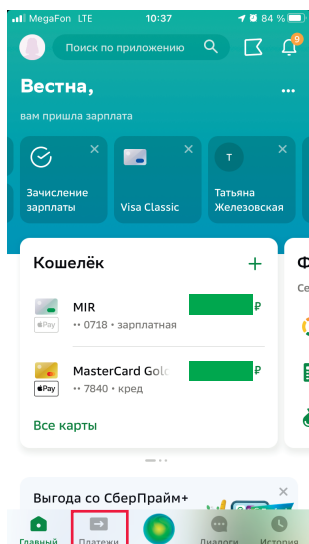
MegaFon LTE 10:37 84 %

Поиск по приложению

9

Вестна,

вам пришла зарплата

...

Зачисление зарплаты

Visa Classic

Т

Татьяна Железовская

Кошелёк

+

MIR

₽

Pay •• 0718 • зарплатная

MasterCard Gol

₽

Pay •• 7840 • кред

Все карты

Ф

Се

Выгода со СберПрайм+

Главный

Платежи

Диалоги

История